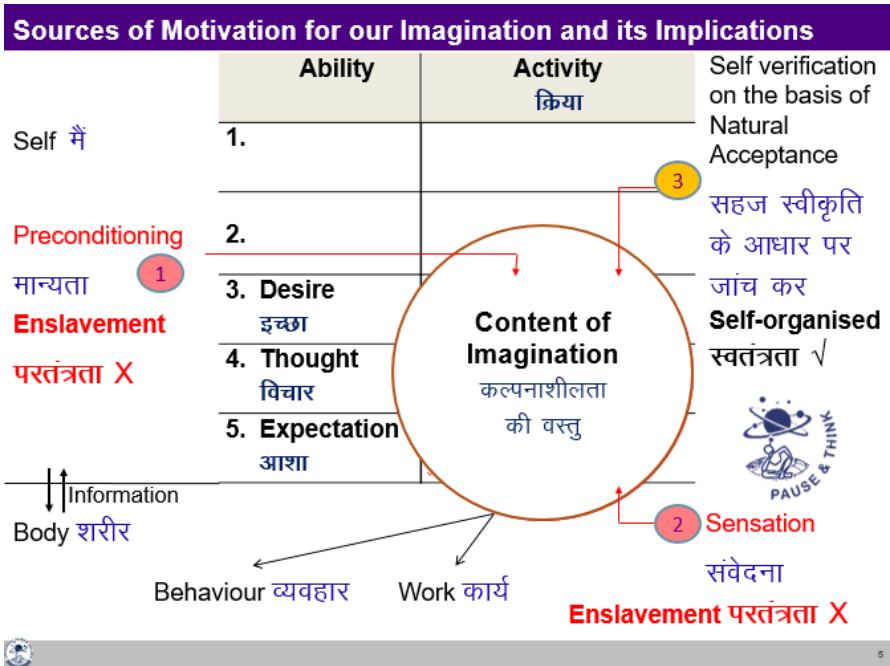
Sources of Motivation for our Imagination and its Implications

| Ability | Activity क्रिया |
|---|---|
| 1. | |
| 2. | |
| 3. Desire इच्छा | |
| 4. Thought विचार | |
| 5. Expectation आशा | |

Self मैं

Preconditioning

मान्यता

1

Enslavement

परतंत्रता X

Information

Body शरीर

Content of Imagination

कल्पनाशीलता की वस्तु

Self verification on the basis of Natural Acceptance

3

सहज स्वीकृति के आधार पर जांच कर

Self-organised

स्वतंत्रता √

PAUSE & THINK

2

Sensation

संवेदना

Enslavement परतंत्रता X

Behaviour व्यवहार

Work कार्य

5